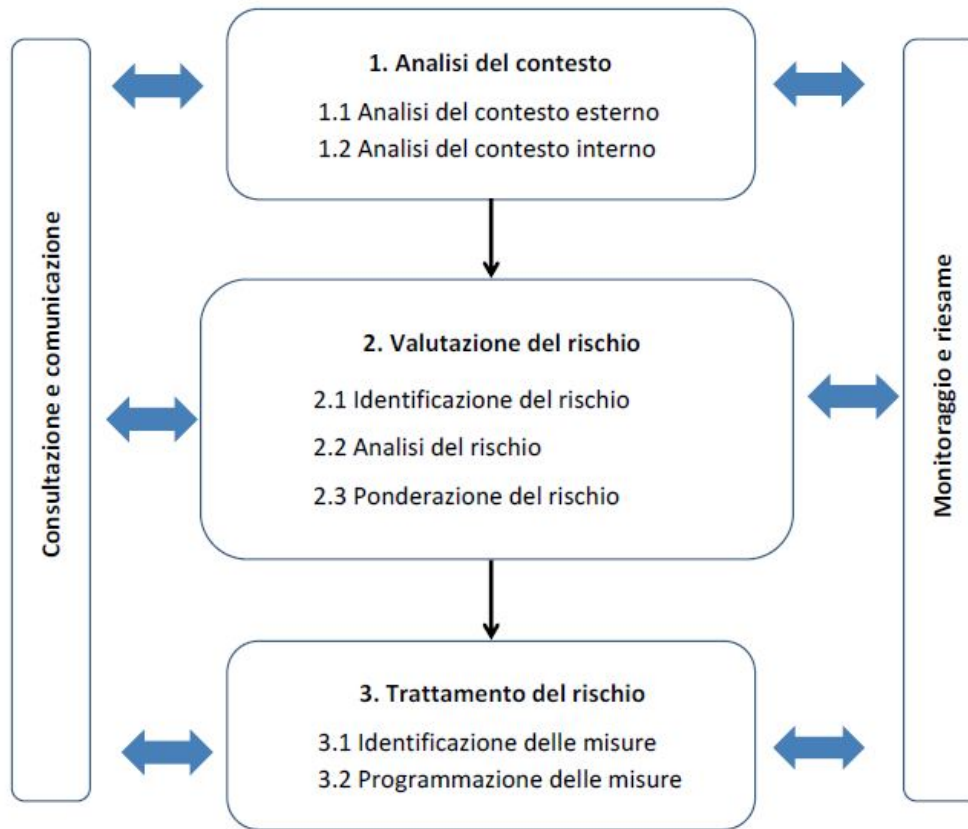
Consultazione e comunicazione

1. Analisi del contesto

1.1 Analisi del contesto esterno

1.2 Analisi del contesto interno

2. Valutazione del rischio

2.1 Identificazione del rischio

2.2 Analisi del rischio

2.3 Ponderazione del rischio

3. Trattamento del rischio

3.1 Identificazione delle misure

3.2 Programmazione delle misure

Monitoraggio e riesame